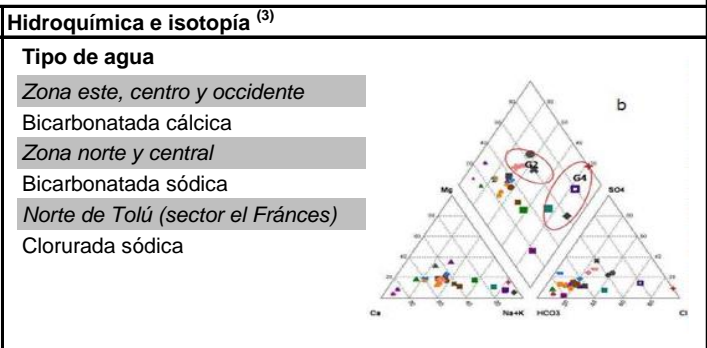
Hidroquímica e isotopía $^{(3)}$

Tipo de agua

*Zona este, centro y occidente*

Bicarbonatada cálcica

*Zona norte y central*

Bicarbonatada sódica

*Norte de Tolú (sector el Frànces)*

Clorurada sódica

b

G2

G4

Mg

SO4

Ca

Na+K

HCO3

Cl